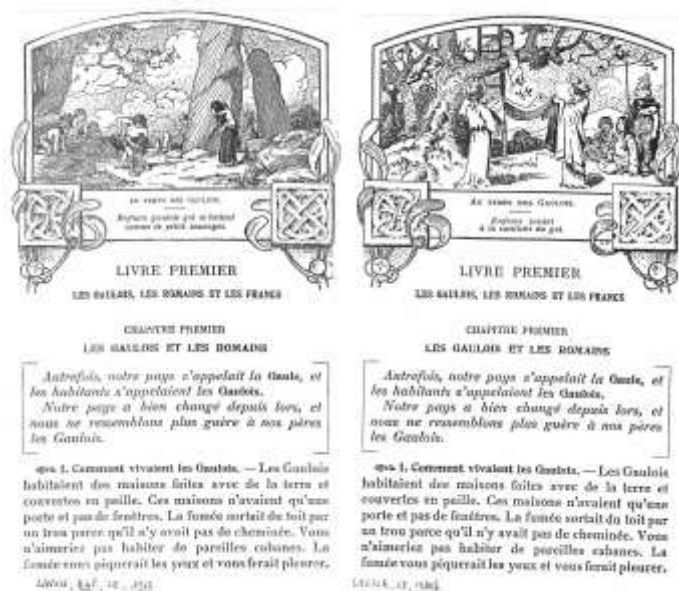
AU TEMPS DES GAULOIS.

Enfants gaulois qui se battent comme de petits sauvages.

LIVRE PREMIER

LES GAULOIS, LES ROMAINS ET LES FRANCS

CHAPITRE PREMIER

LES GAULOIS ET LES ROMAINS

*Autrefois, notre pays s'appelait la* **Gaule**, *et les habitants s'appelaient les* **Gaulois**.

*Notre pays a bien changé depuis lors, et nous ne ressemblons plus guère à nos pères les Gaulois.*

**1. Comment vivaient les Gaulois.** — Les Gaulois habitaient des maisons faites avec de la terre et couvertes en paille. Ces maisons n'avaient qu'une porte et pas de fenêtres. La fumée sortait du toit par un trou parce qu'il n'y avait pas de cheminée. Vous n'aimeriez pas habiter de pareilles cabanes. La fumée vous piquerait les yeux et vous ferait pleurer.

Lavisse, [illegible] 1913

AU TEMPS DES GAULOIS.

Enfants jouant à la cueillette du gui.

LIVRE PREMIER

LES GAULOIS, LES ROMAINS ET LES FRANCS

CHAPITRE PREMIER

LES GAULOIS ET LES ROMAINS

*Autrefois, notre pays s'appelait la* **Gaule**, *et les habitants s'appelaient les* **Gaulois**.

*Notre pays a bien changé depuis lors, et nous ne ressemblons plus guère à nos pères les Gaulois.*

**1. Comment vivaient les Gaulois.** — Les Gaulois habitaient des maisons faites avec de la terre et couvertes en paille. Ces maisons n'avaient qu'une porte et pas de fenêtres. La fumée sortait du toit par un trou parce qu'il n'y avait pas de cheminée. Vous n'aimeriez pas habiter de pareilles cabanes. La fumée vous piquerait les yeux et vous ferait pleurer.

Lavisse, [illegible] 1926